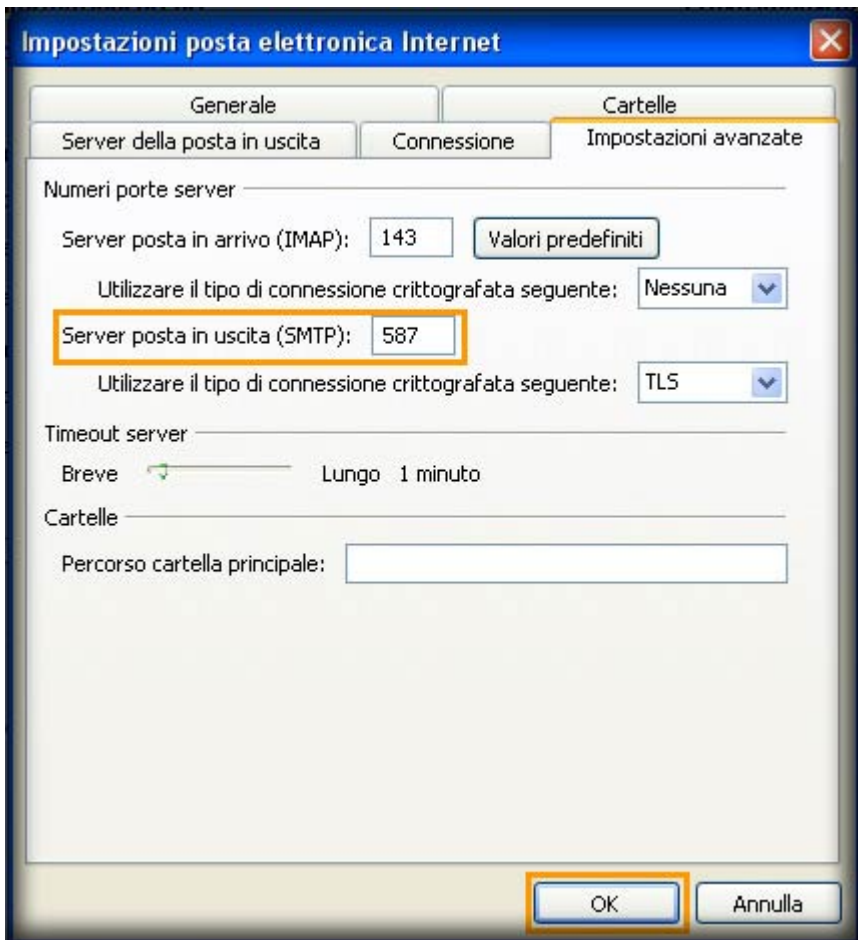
Impostazioni posta elettronica Internet

Generale
Cartelle
Server della posta in uscita
Connessione
Impostazioni avanzate

Numeri porte server

Server posta in arrivo (IMAP): 143 Valori predefiniti

Utilizzare il tipo di connessione crittografata seguente: Nessuna

Server posta in uscita (SMTP): 587

Utilizzare il tipo di connessione crittografata seguente: TLS

Timeout server

Breve Lungo 1 minuto

Cartelle

Percorso cartella principale:

OK Annulla